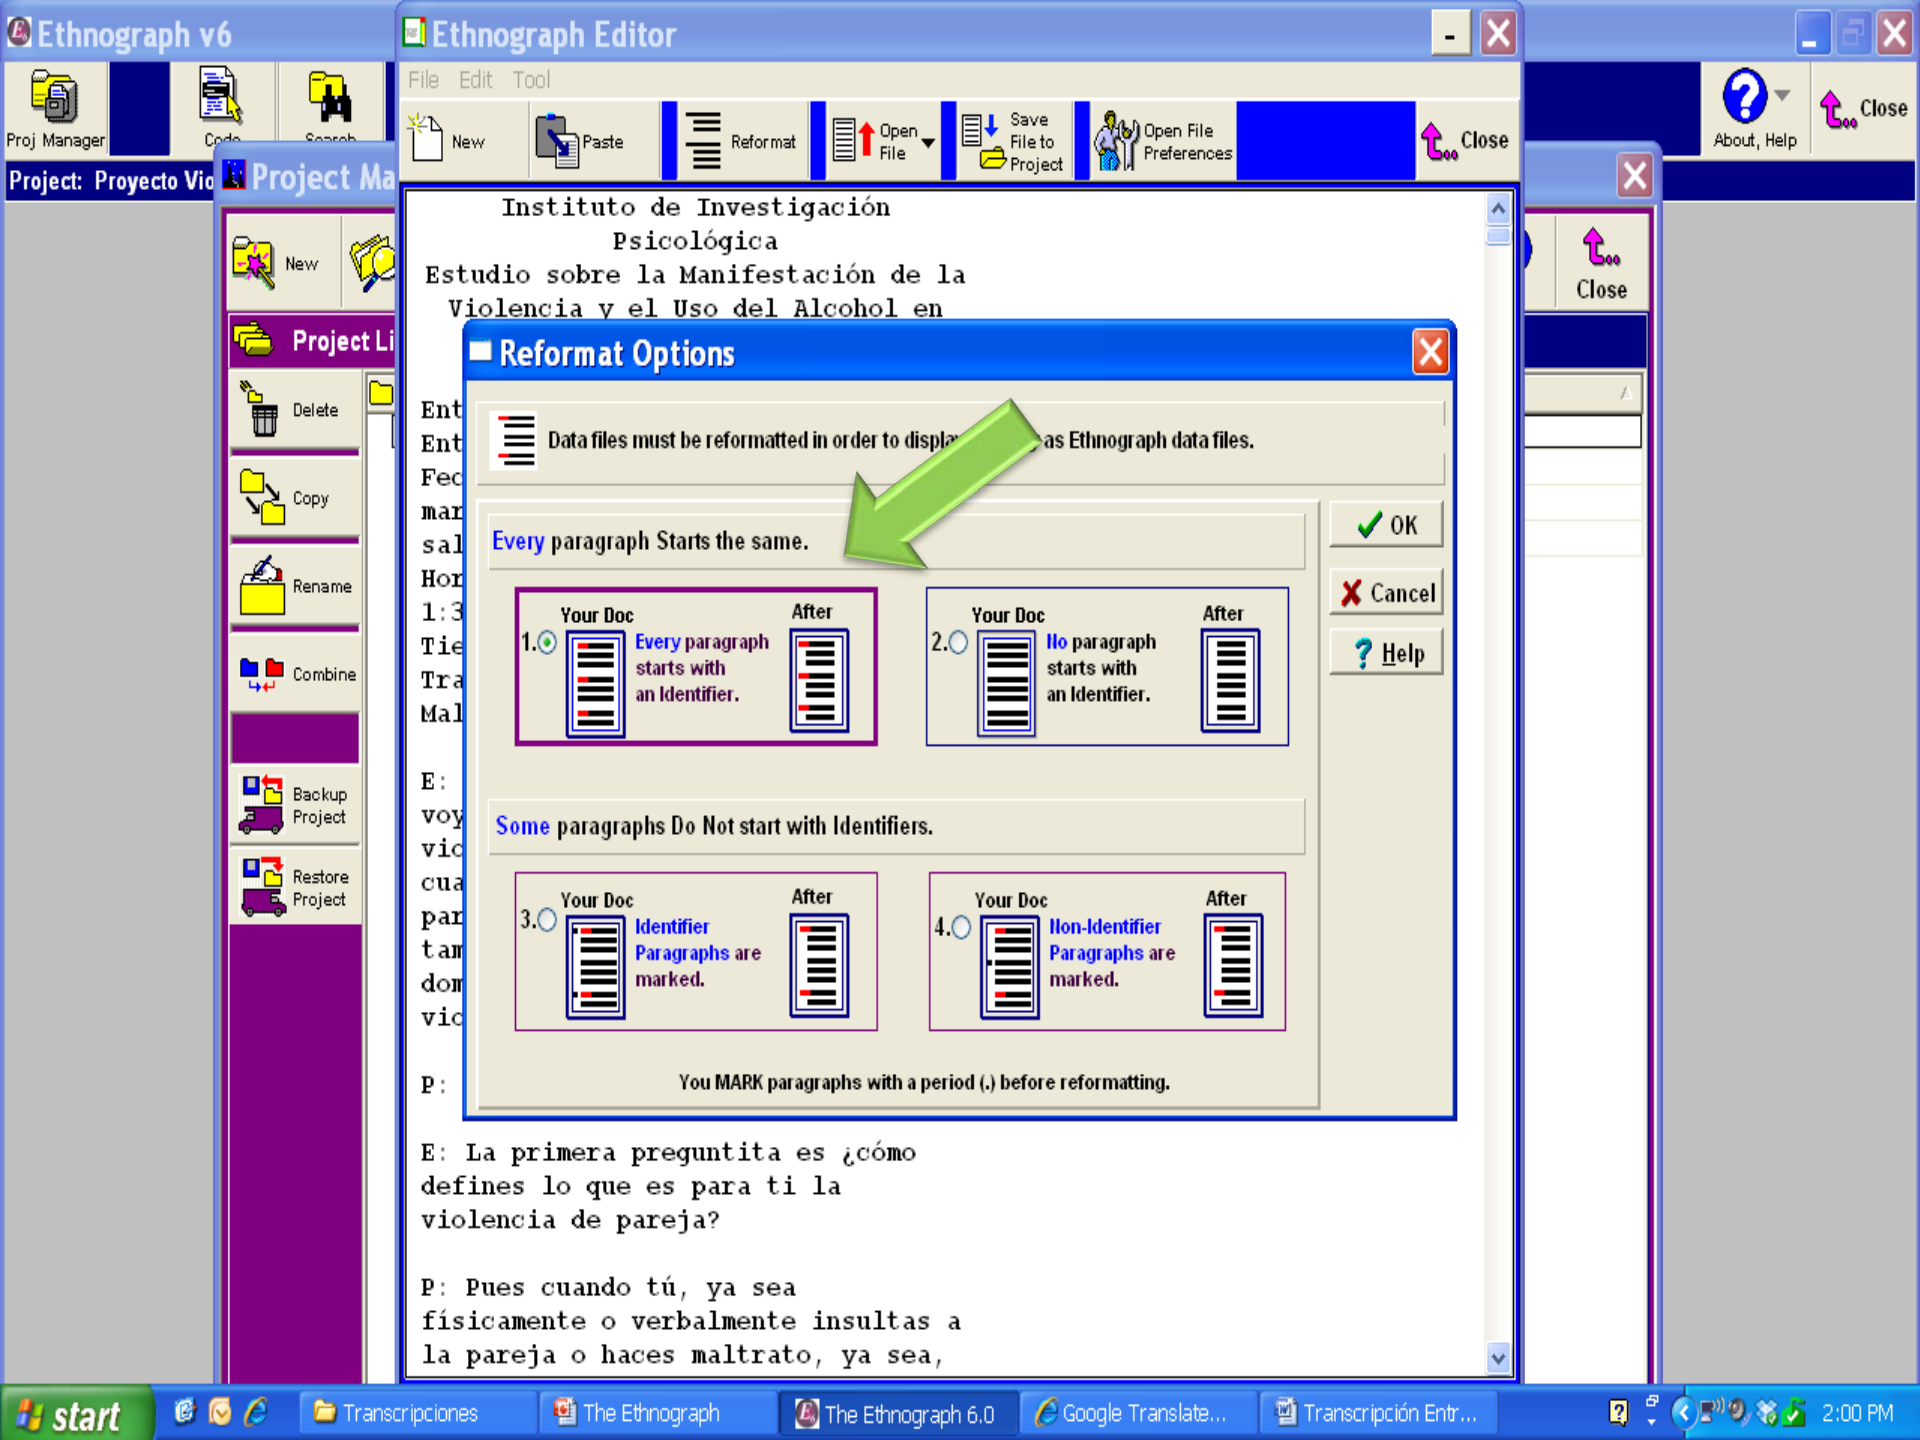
Ethnograph v6

Proj Manager

Code

Search

About, Help

Close

Project: Proyecto Vio

Project Ma

New

Close

Project Li

Delete

Copy

Rename

Combine

Backup Project

Restore Project

Ethnograph Editor

File Edit Tool

New

Paste

Reformat

Open File

Save File to Project

Open File Preferences

Close

Instituto de Investigación Psicológica
Estudio sobre la Manifestación de la Violencia y el Uso del Alcohol en

Ent
Ent
Fec
mar
sal
Hor
1:3
Tie
Tra
Mal

E:
voy
vic
cua
par
tam
dom
vic

P:

E: La primera preguntita es ¿cómo defines lo que es para ti la violencia de pareja?

P: Pues cuando tú, ya sea físicamente o verbalmente insultas a la pareja o haces maltrato, ya sea,

Reformat Options

Data files must be reformatted in order to displa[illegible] as Ethnograph data files.

Every paragraph Starts the same.

Your Doc After
1. Every paragraph starts with an Identifier.

Your Doc After
2. No paragraph starts with an Identifier.

Some paragraphs Do Not start with Identifiers.

Your Doc After
3. Identifier Paragraphs are marked.

Your Doc After
4. Non-Identifier Paragraphs are marked.

You MARK paragraphs with a period (.) before reformatting.

OK

Cancel

Help

start

Transcripciones

The Ethnograph

The Ethnograph 6.0

Google Translate...

Transcripción Entr...

2:00 PM